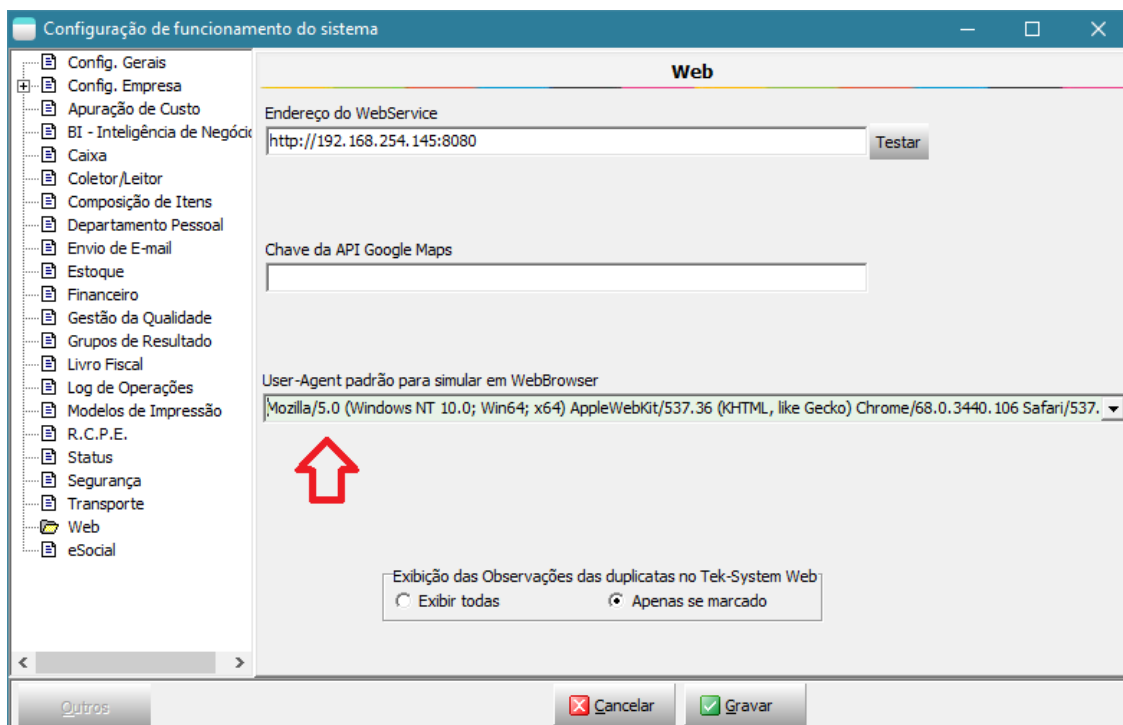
Configuração de funcionamento do sistema

Config. Gerais
Config. Empresa
Apuração de Custo
BI - Inteligência de Negócio
Caixa
Coletor/Leitor
Composição de Itens
Departamento Pessoal
Envio de E-mail
Estoque
Financeiro
Gestão da Qualidade
Grupos de Resultado
Livro Fiscal
Log de Operações
Modelos de Impressão
R.C.P.E.
Status
Segurança
Transporte
Web
eSocial

Web

Endereço do WebService
http://192.168.254.145:8080
Testar

Chave da API Google Maps

User-Agent padrão para simular em WebBrowser
Mozilla/5.0 (Windows NT 10.0; Win64; x64) AppleWebKit/537.36 (KHTML, like Gecko) Chrome/68.0.3440.106 Safari/537.

Exibição das Observações das duplicatas no Tek-System Web
Exibir todas
Apenas se marcado

Outros
Cancelar
Gravar